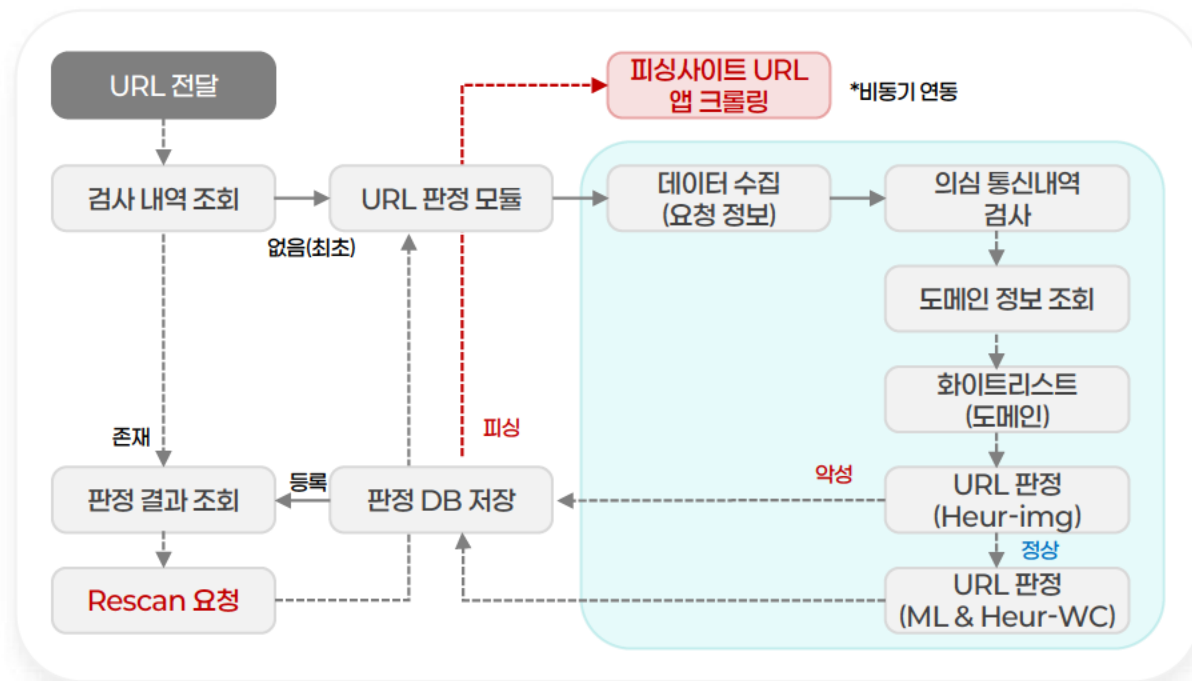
URL 전달

피싱사이트 URL
앱 크롤링

*비동기 연동

검사 내역 조회

URL 판정 모듈

없음(최초)

데이터 수집
(요청 정보)

의심 통신내역
검사

도메인 정보 조회

화이트리스트
(도메인)

존재

피싱

악성

판정 결과 조회

등록

판정 DB 저장

URL 판정
(Heur-img)

정상

Rescan 요청

URL 판정
(ML & Heur-WC)